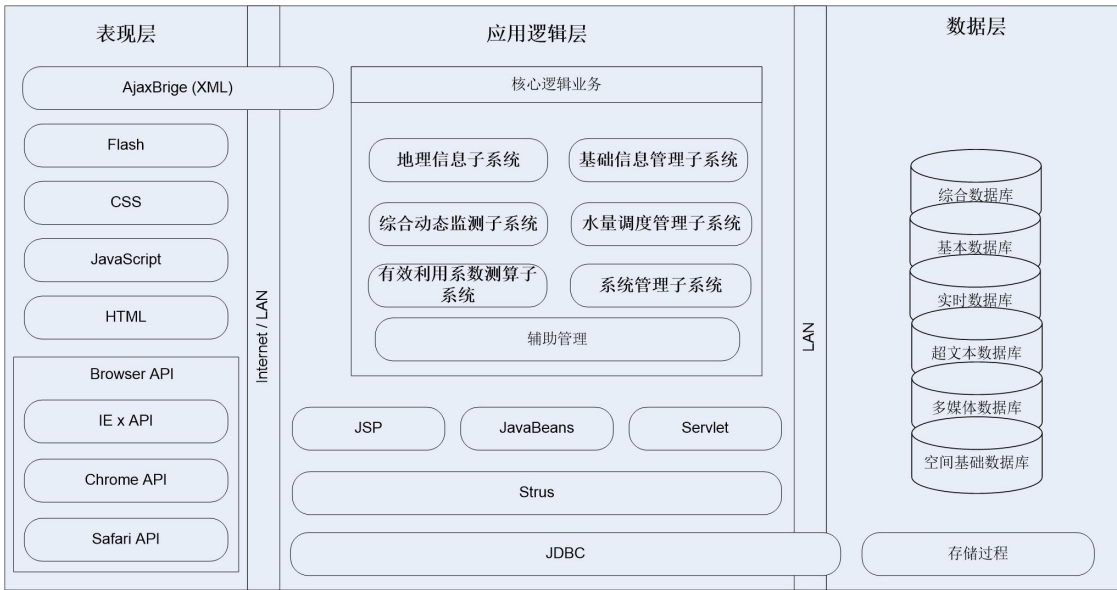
表现层

AjaxBrige (XML)

Flash

CSS

JavaScript

HTML

Browser API

IE x API

Chrome API

Safari API

Internet / LAN

应用逻辑层

核心逻辑业务

地理信息子系统

基础信息管理子系统

综合动态监测子系统

水量调度管理子系统

有效利用系数测算子系统

系统管理子系统

辅助管理

JSP

JavaBeans

Servlet

Strus

JDBC

LAN

数据层

综合数据库

基本数据库

实时数据库

超文本数据库

多媒体数据库

空间基础数据库

存储过程